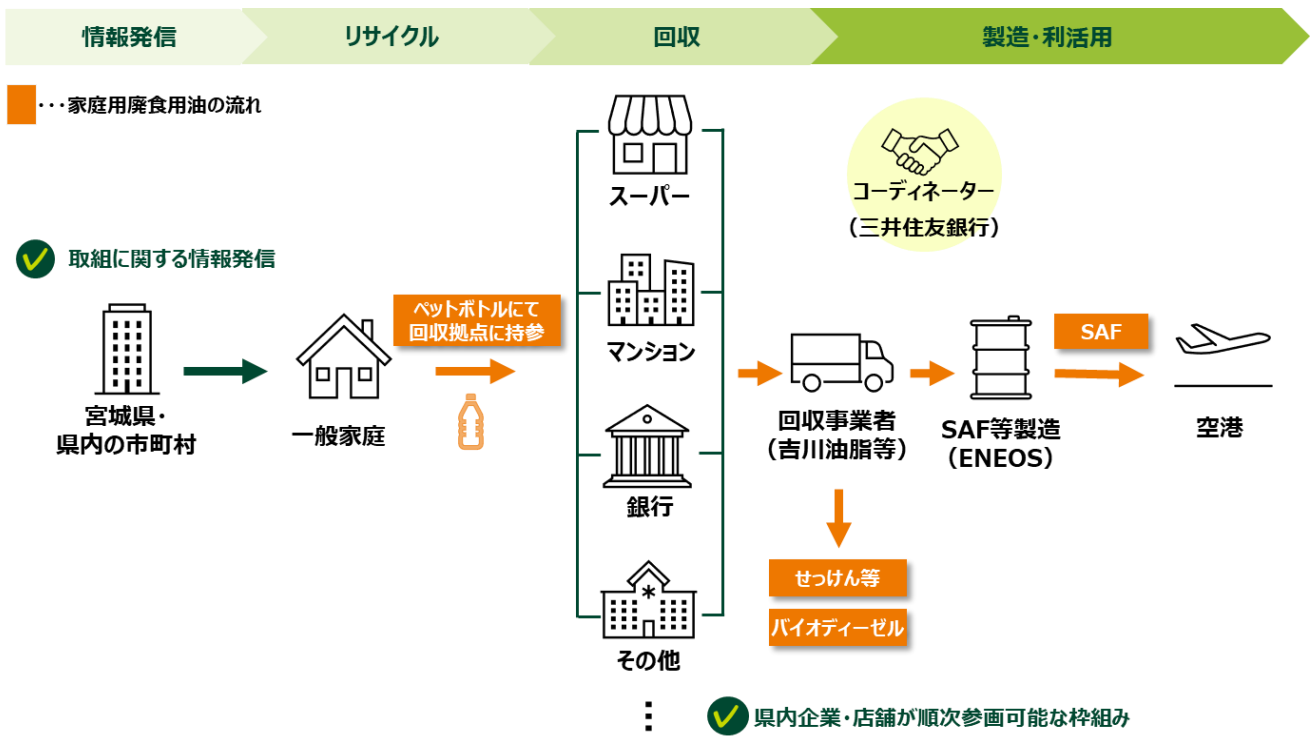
情報発信
リサイクル
回収
製造・利活用

・・・家庭用廃食用油の流れ

取組に関する情報発信

宮城県・県内の市町村

一般家庭

ペットボトルにて回収拠点に持参

スーパー
マンション
銀行
その他
⋮

コーディネーター
（三井住友銀行）

回収事業者
（吉川油脂等）

せっけん等
バイオディーゼル

SAF等製造
（ENEOS）

SAF

空港

県内企業・店舗が順次参画可能な枠組み